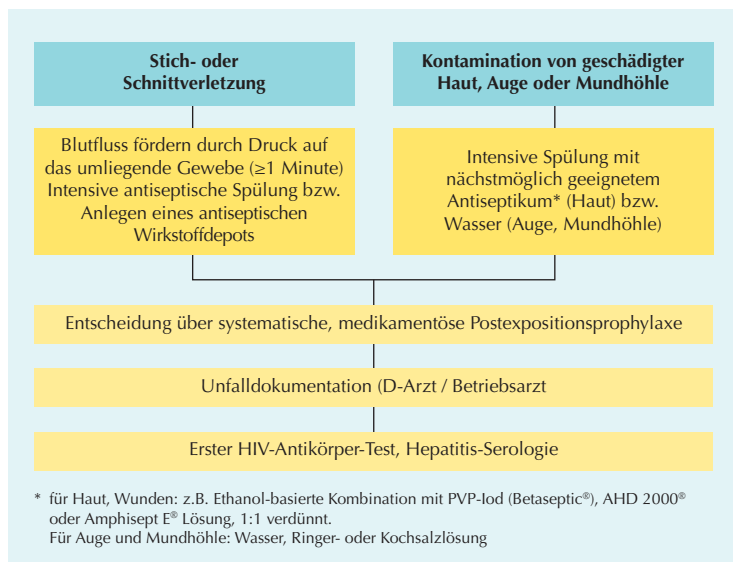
Stich- oder Schnittverletzung

Kontamination von geschädigter Haut, Auge oder Mundhöhle

Blutfluss fördern durch Druck auf das umliegende Gewebe (≥1 Minute) Intensive antiseptische Spülung bzw. Anlegen eines antiseptischen Wirkstoffdepots

Intensive Spülung mit nächstmöglich geeignetem Antiseptikum* (Haut) bzw. Wasser (Auge, Mundhöhle)

Entscheidung über systematische, medikamentöse Postexpositionsprophylaxe

Unfalldokumentation (D-Arzt / Betriebsarzt

Erster HIV-Antikörper-Test, Hepatitis-Serologie

* für Haut, Wunden: z.B. Ethanol-basierte Kombination mit PVP-Iod (Betaseptic®), AHD 2000® oder Amphisept E® Lösung, 1:1 verdünnt.
Für Auge und Mundhöhle: Wasser, Ringer- oder Kochsalzlösung